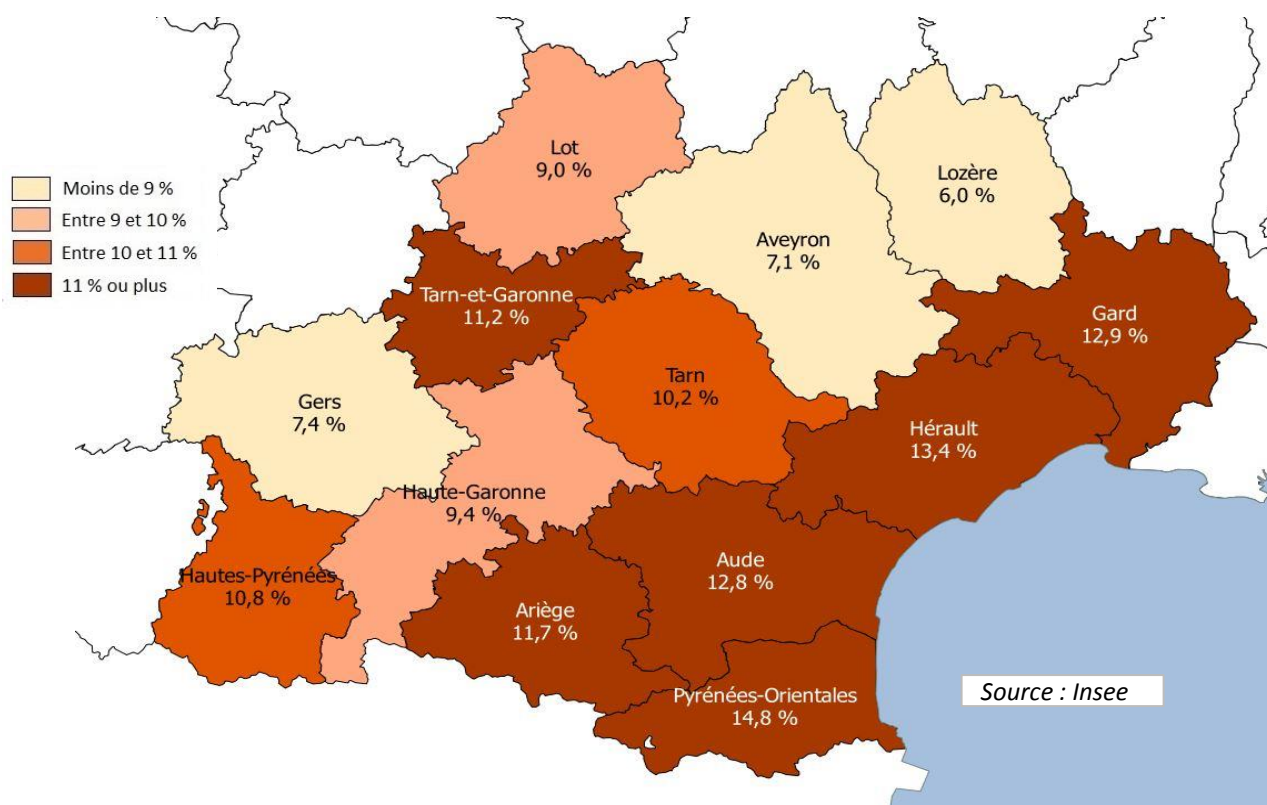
Moins de 9 %
Entre 9 et 10 %
Entre 10 et 11 %
11 % ou plus

Lot
9,0 %

Lozère
6,0 %

Aveyron
7,1 %

Tarn-et-Garonne
11,2 %

Gard
12,9 %

Tarn
10,2 %

Gers
7,4 %

Hérault
13,4 %

Haute-Garonne
9,4 %

Aude
12,8 %

Hautes-Pyrénées
10,8 %

Ariège
11,7 %

Source : Insee

Pyrénées-Orientales
14,8 %